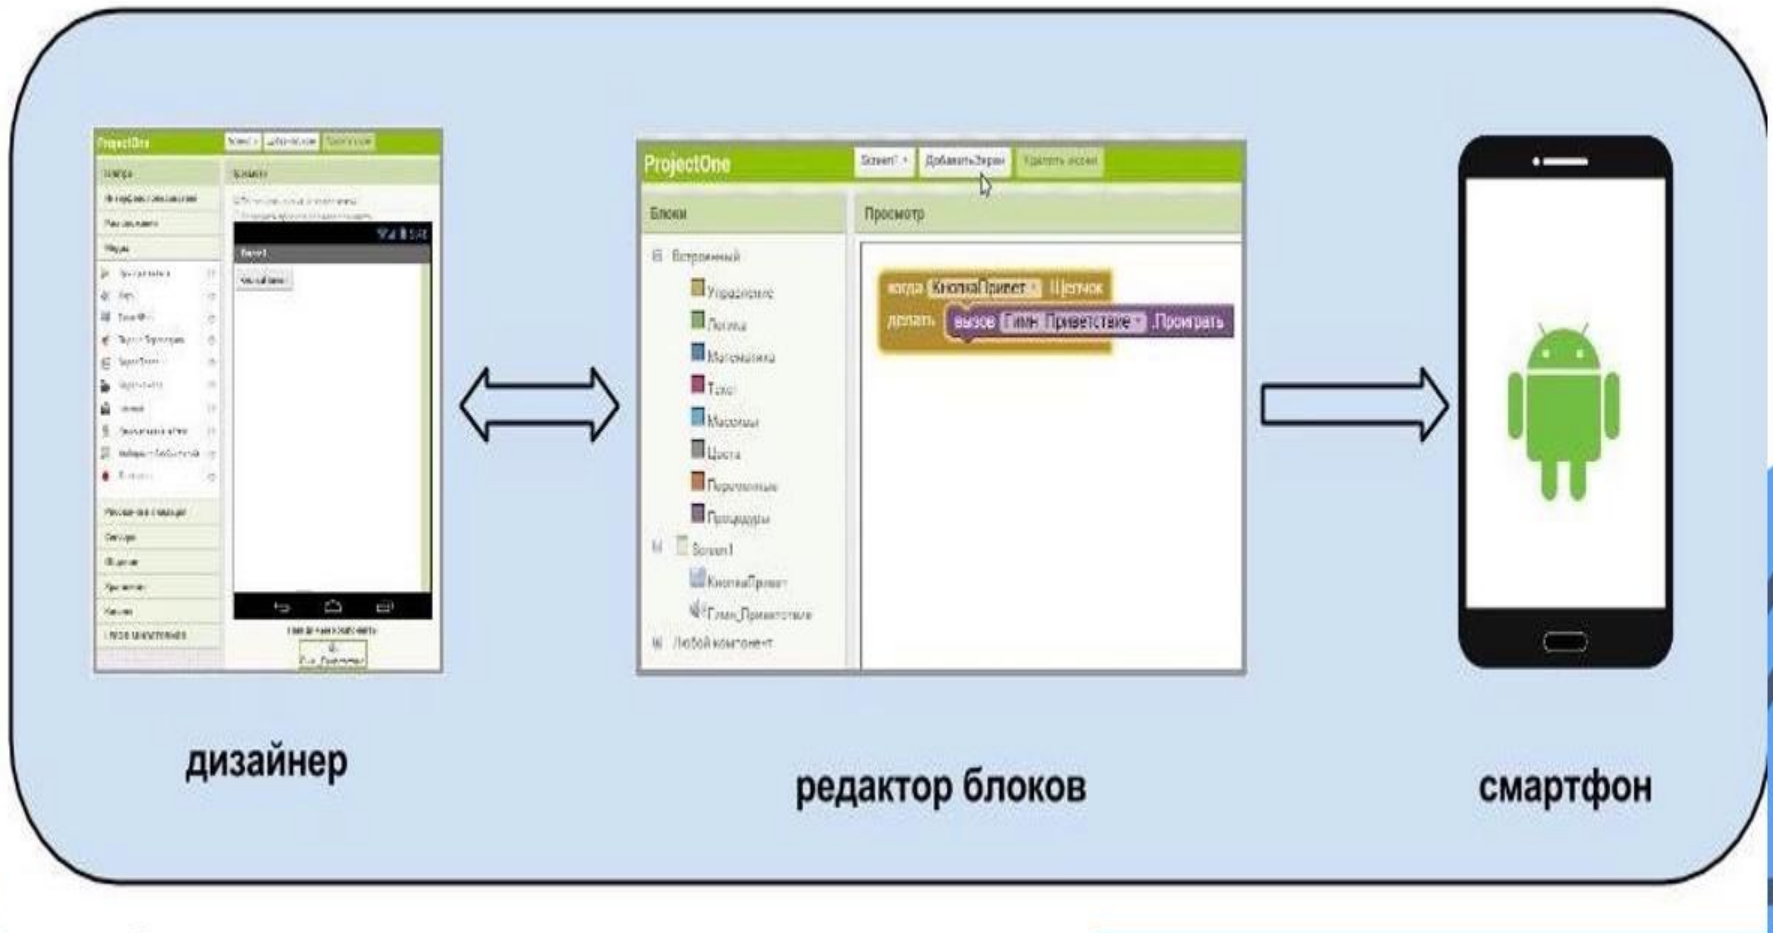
ProjectOne

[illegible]

ProjectOne Screen1 ДобавитьЭкран Удалить экран

Блоки

Просмотр

Встроенный

Управление

Логика

Математика

Текст

Массивы

Цвета

Переменные

Процедуры

Screen1

КнопкаПривет

Гимн_Приветствие

Любой компонент

когда КнопкаПривет .Щелчок

делать вызов Гимн_Приветствие .Проиграть

дизайнер

редактор блоков

смартфон